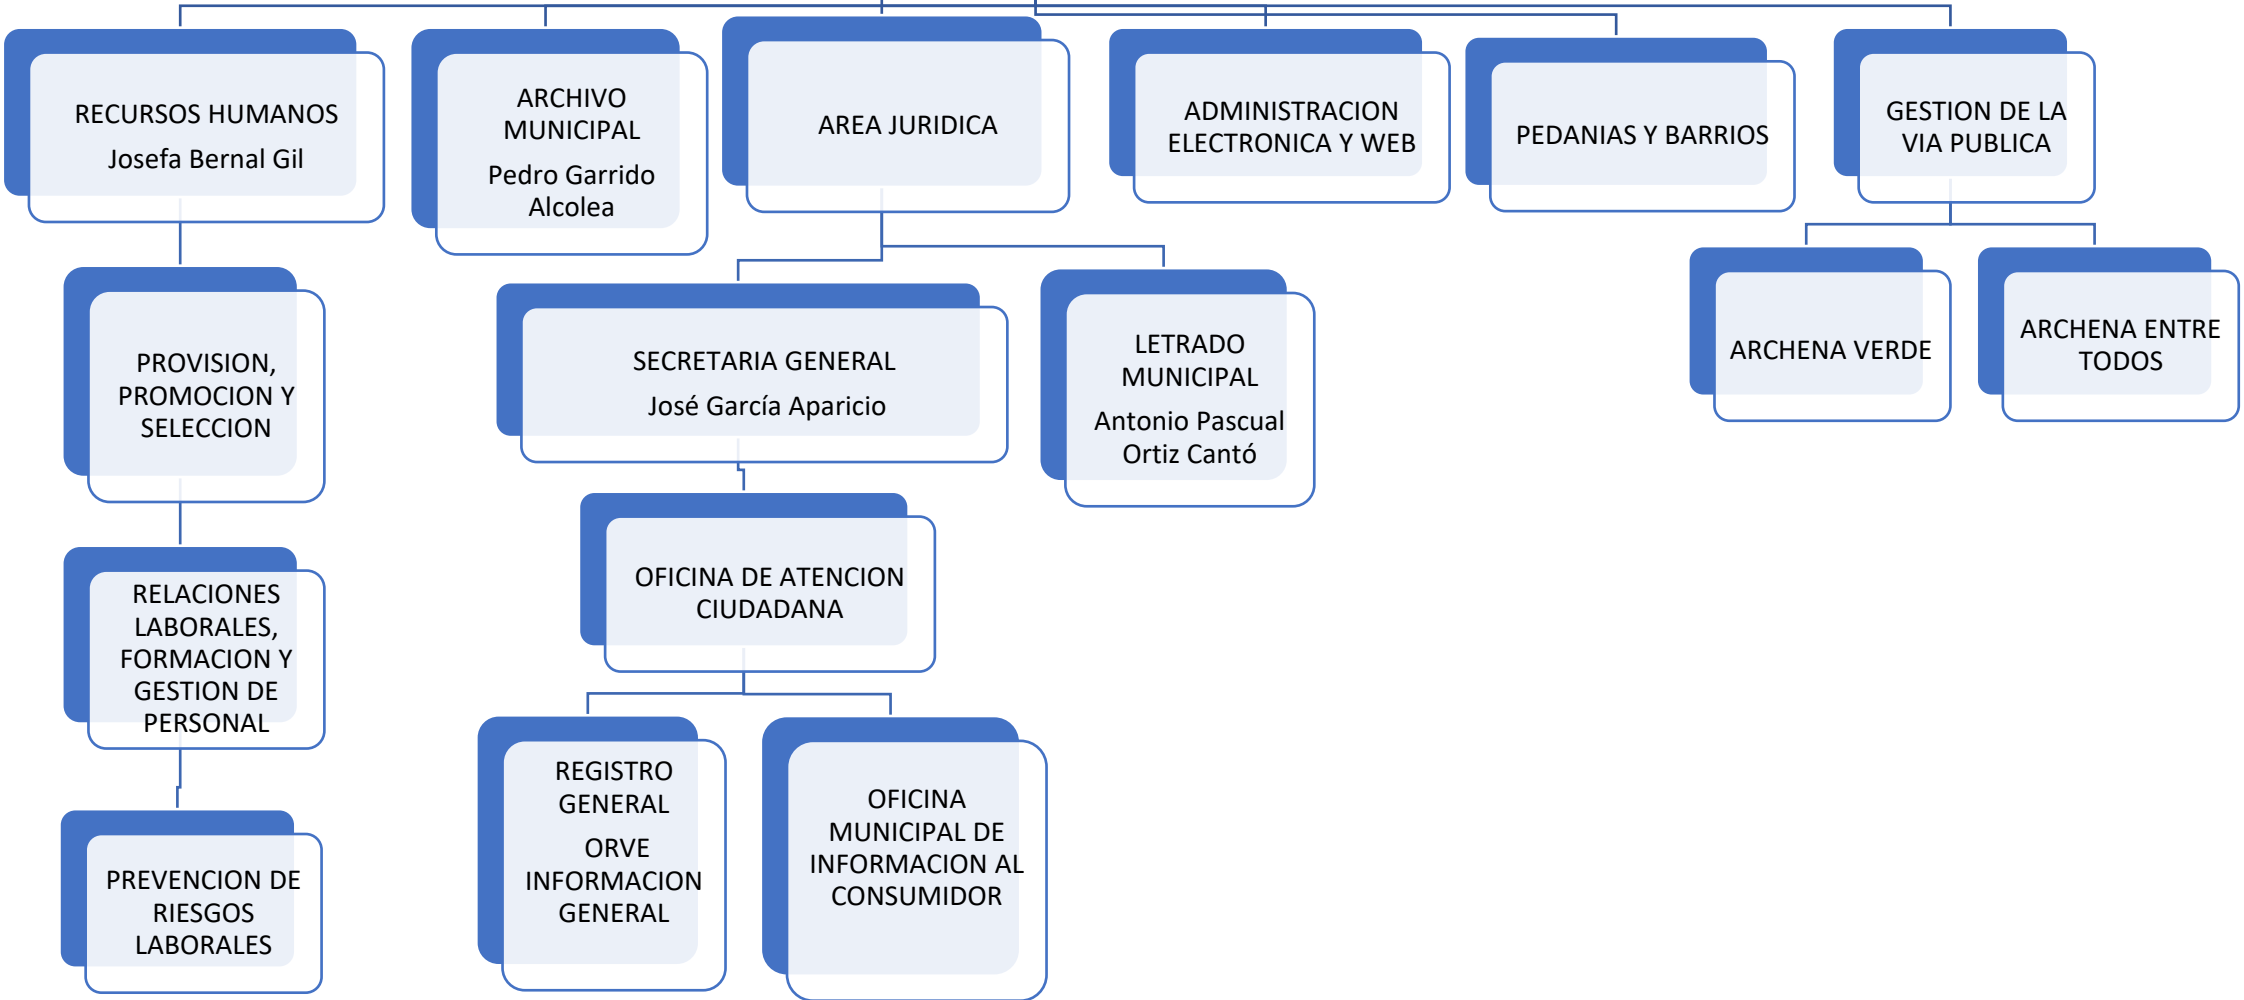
RECURSOS HUMANOS
Josefa Bernal Gil

ARCHIVO MUNICIPAL
Pedro Garrido Alcolea

AREA JURIDICA

ADMINISTRACION ELECTRONICA Y WEB

PEDANIAS Y BARRIOS

GESTION DE LA VIA PUBLICA

PROVISION, PROMOCION Y SELECCION

SECRETARIA GENERAL
José García Aparicio

LETRADO MUNICIPAL
Antonio Pascual Ortiz Cantó

ARCHENA VERDE

ARCHENA ENTRE TODOS

RELACIONES LABORALES, FORMACION Y GESTION DE PERSONAL

OFICINA DE ATENCION CIUDADANA

PREVENCION DE RIESGOS LABORALES

REGISTRO GENERAL
ORVE
INFORMACION GENERAL

OFICINA MUNICIPAL DE INFORMACION AL CONSUMIDOR